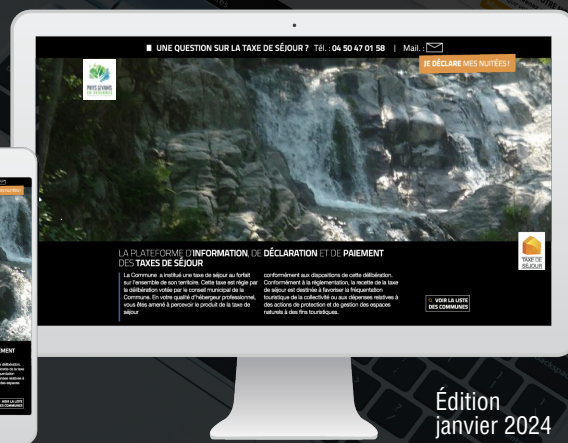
UNE QUESTION SUR LA TAXE DE SÉJOUR ? Tél. : 04 50 47 01 58 | Mail. :

JE DÉCLARE MES NUITÉES !

PAYS D'EVIAN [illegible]

LA PLATEFORME D'INFORMATION, DE DÉCLARATION ET DE PAIEMENT DES TAXES DE SÉJOUR

La Commune a institué une taxe de séjour au forfait sur l'ensemble de son territoire. Cette taxe est régie par la délibération votée par le conseil municipal de la Commune. En votre qualité d'hébergeur professionnel, vous êtes amené à percevoir le produit de la taxe de séjour

conformément aux dispositions de cette délibération. Conformément à la réglementation, la recette de la taxe de séjour est destinée à favoriser la fréquentation touristique de la collectivité ou aux dépenses relatives à des actions de protection et de gestion des espaces naturels à des fins touristiques.

VOIR LA LISTE DES COMMUNES

TAXE DE SÉJOUR

Édition janvier 2024